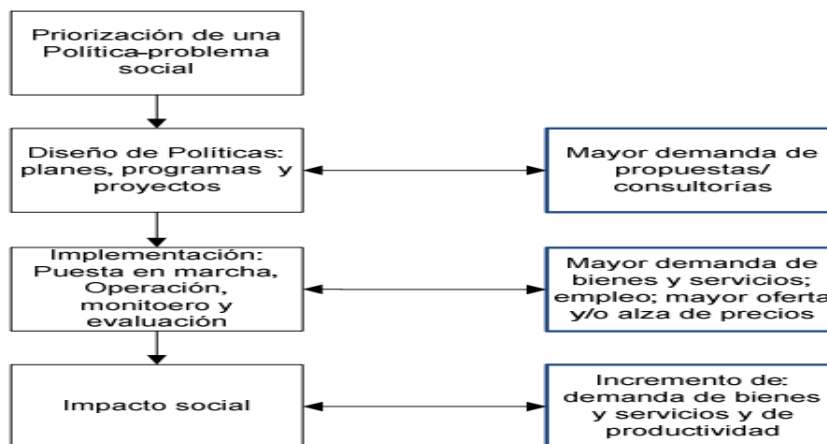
Priorización de una Política-problema social

Diseño de Políticas: planes, programas y proyectos

Mayor demanda de propuestas/ consultorías

Implementación: Puesta en marcha, Operación, monitoero y evaluación

Mayor demanda de bienes y servicios; empleo; mayor oferta y/o alza de precios

Impacto social

Incremento de: demanda de bienes y servicios y de productividad